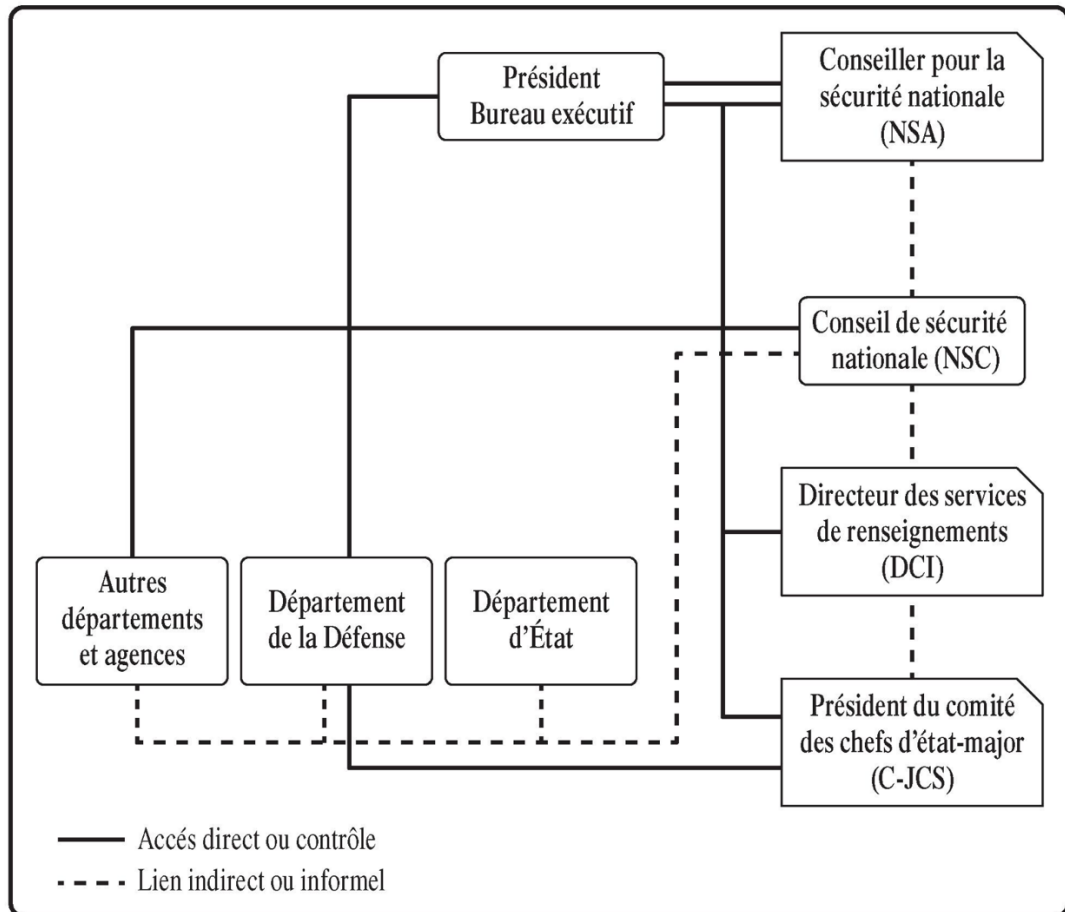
Président
Bureau exécutif

Conseiller pour la sécurité nationale (NSA)

Conseil de sécurité nationale (NSC)

Directeur des services de renseignements (DCI)

Président du comité des chefs d'état-major (C-JCS)

Autres départements et agences

Département de la Défense

Département d'État

Accés direct ou contrôle
Lien indirect ou informel